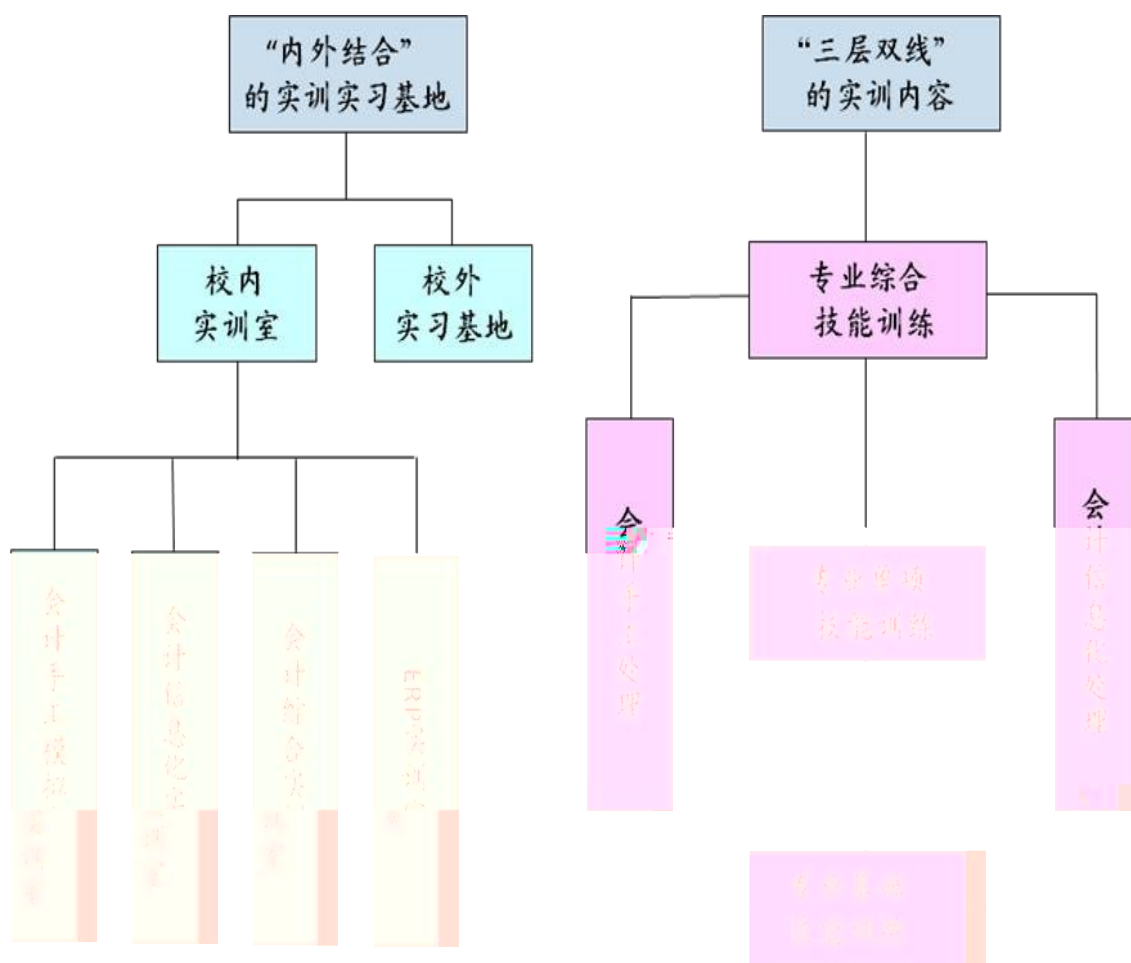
“内外结合”的实训实习基地

校内实训室

校外实习基地

会计手工模拟实训室

会计信息化实训室

会计综合实训室

ERP实训室

“三层双线”的实训内容

专业综合技能训练

会计手工处理

专业单项技能训练

会计信息化处理

专业基础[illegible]